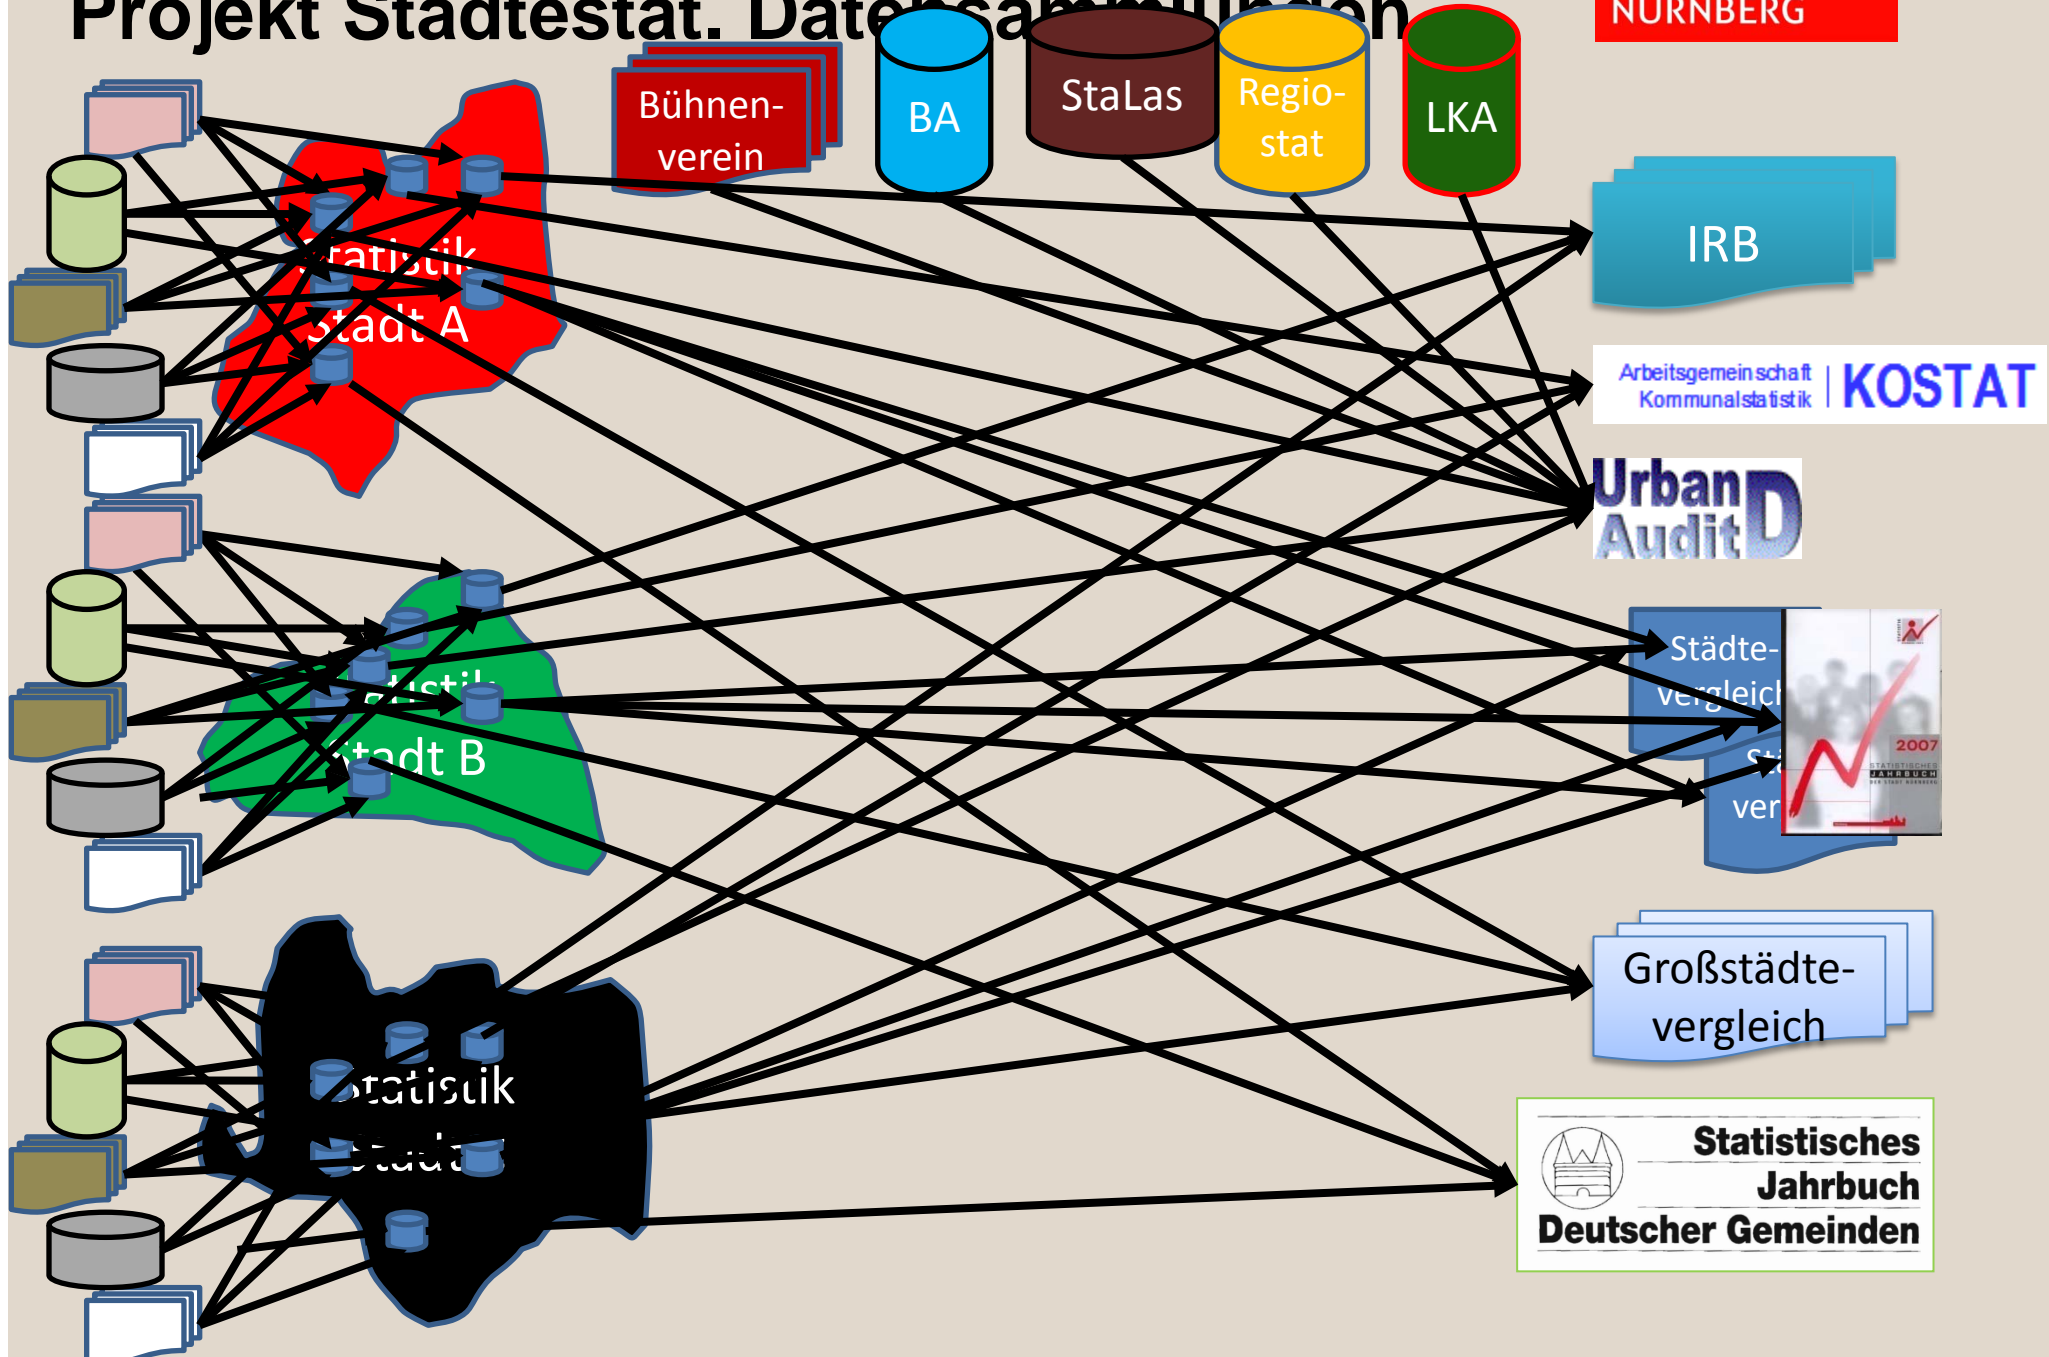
Projekt Städtestat: Daten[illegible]

NÜRNBERG

Bühnen-verein

BA

StaLas

Regio-stat

LKA

IRB

Arbeitsgemeinschaft Kommunalstatistik | KOSTAT

Urban Audit D

Städte-vergleich

St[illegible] ver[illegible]

2007

Großstädte-vergleich

Statistisches Jahrbuch Deutscher Gemeinden

Statistik Stadt A

Statistik Stadt B

Statistik Stadt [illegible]